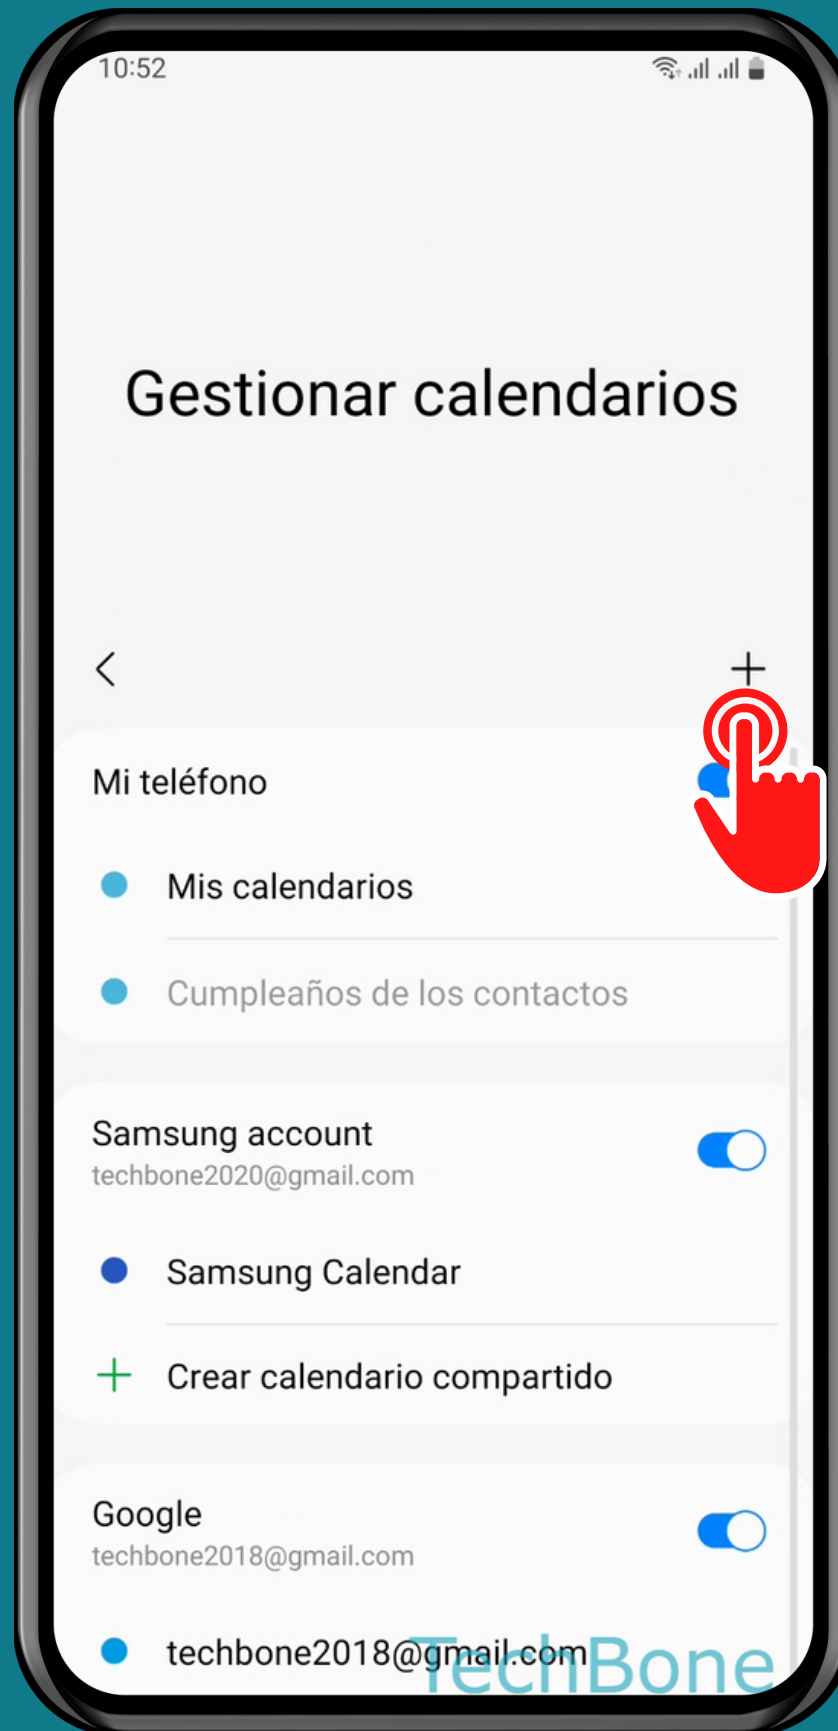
10:52

Gestionar calendarios

<

+

Mi teléfono

Mis calendarios

Cumpleaños de los contactos

Samsung account
techbone2020@gmail.com

Samsung Calendar

+ Crear calendario compartido

Google
techbone2018@gmail.com

techbone2018@gmail.com

TechBone